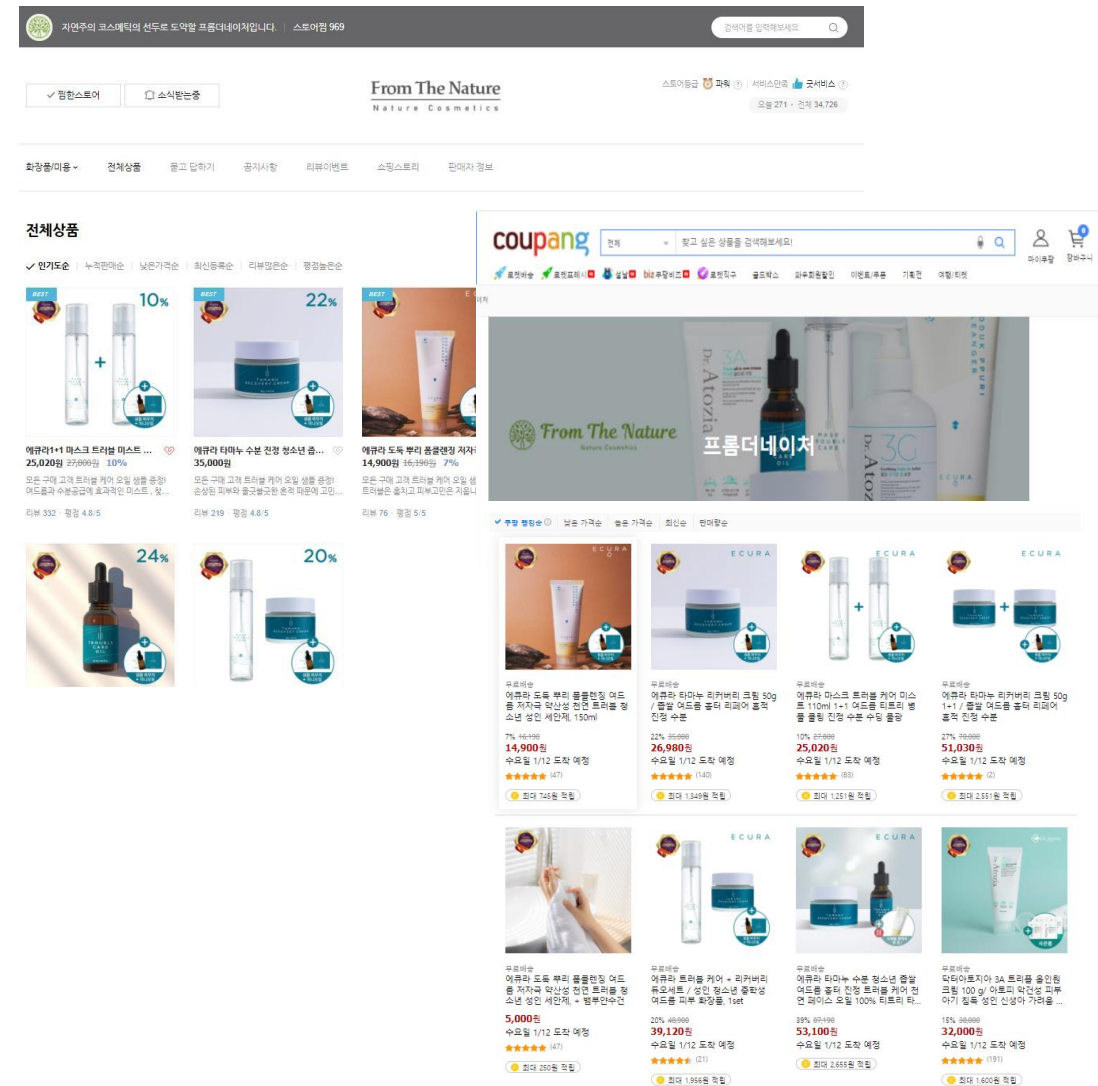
지연주의 코스메틱의 선두로 도약할 프롬더네이처입니다. | 스토어찜 969

검색어를 입력해보세요

✓ 찜한스토어 | 소식받는중

From The Nature
Nature Cosmetics

스토어등급 파워 | 서비스만족 굿서비스
오늘 271 · 전체 34,726

화장품/미용 | 전체상품 | 묻고 답하기 | 공지사항 | 리뷰이벤트 | 쇼핑스토리 | 판매자 정보

전체상품

✓ 인기도순 | 누적판매순 | 낮은가격순 | 최신등록순 | 리뷰많은순 | 평점높은순

BEST 10%
에큐라1+1 마스크 트러블 미스트 ...
25,020원 27,800원 10%
모든 구매 고객 트러블 케어 오일 샘플 증정! 여드름과 수분공급에 효과적인 미스트, 참...
리뷰 332 · 평점 4.8/5

BEST 22%
에큐라 타마누 수분 진정 청소년 좁...
35,000원
모든 구매 고객 트러블 케어 오일 샘플 증정! 손상된 피부와 울긋불긋한 흔적 때문에 고민...
리뷰 219 · 평점 4.8/5

BEST
에큐라 도톡 뿌리 폼클렌징 저자극
14,900원 16,190원 7%
모든 구매 고객 트러블 케어 오일 샘플 증정! 트러블은 줄지고 피부고민은 지음니...
리뷰 76 · 평점 5/5

24%

20%

coupang
전체 | 찾고 싶은 상품을 검색해보세요!
마이쿠팡 | 장바구니 0
로켓배송 | 로켓프레시 | 설날 | biz 쿠팡비즈 | 로켓직구 | 골드박스 | 와우회원할인 | 이벤트/쿠폰 | 기획전 | 여행/티켓

From The Nature
Nature Cosmetics
프롬더네이처

✓ 쿠팡 랭킹순 | 낮은 가격순 | 높은 가격순 | 최신순 | 판매량순

무료배송
에큐라 도톡 뿌리 폼클렌징 여드름 저자극 약산성 천연 트러블 청소년 성인 세안제, 150ml
7% 16,190
14,900원
수요일 1/12 도착 예정
(47)
최대 745원 적립

무료배송
에큐라 타마누 리커버리 크림 50g / 좁쌀 여드름 흉터 리페어 흔적 진정 수분
22% 35,000
26,980원
수요일 1/12 도착 예정
(140)
최대 1,349원 적립

무료배송
에큐라 마스크 트러블 케어 미스트 110ml 1+1 여드름 티트리 병풀 쿨링 진정 수분 수딩 뿌링
10% 27,800
25,020원
수요일 1/12 도착 예정
(83)
최대 1,251원 적립

무료배송
에큐라 타마누 리커버리 크림 50g 1+1 / 좁쌀 여드름 흉터 리페어 흔적 진정 수분
27% 70,000
51,030원
수요일 1/12 도착 예정
(2)
최대 2,551원 적립

무료배송
에큐라 도톡 뿌리 폼클렌징 여드름 저자극 약산성 천연 트러블 청소년 성인 세안제, + 범부얀수건
5,000원
수요일 1/12 도착 예정
(47)
최대 250원 적립

무료배송
에큐라 트러블 케어 + 리커버리 듀오세트 / 성인 청소년 좁쌀성 여드름 피부 화장품, 1set
20% 48,900
39,120원
수요일 1/12 도착 예정
(21)
최대 1,956원 적립

무료배송
에큐라 타마누 수분 청소년 좁쌀 여드름 흉터 진정 트러블 케어 천연 페이스 오일 100% 티트리 타...
39% 87,190
53,100원
수요일 1/12 도착 예정
최대 2,655원 적립

무료배송
닥터아토지아 3A 트리플 올인원 크림 100 g/ 아토피 악건성 피부 아기 침독 성인 신생아 가려움 ...
15% 38,000
32,000원
수요일 1/12 도착 예정
(191)
최대 1,600원 적립